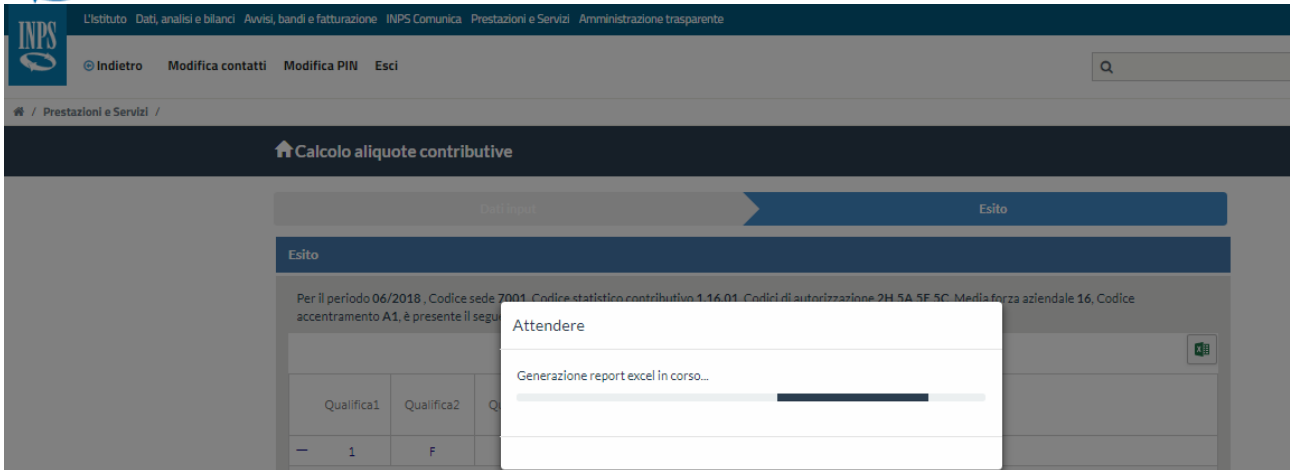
INPS

L'Istituto Dati, analisi e bilanci Avvisi, bandi e fatturazione INPS Comunica Prestazioni e Servizi Amministrazione trasparente

Indietro Modifica contatti Modifica PIN Esci

/ Prestazioni e Servizi /

Calcolo aliquote contributive

Dati input

Esito

Esito

Per il periodo 06/2018 , Codice sede 7001, Codice statistico contributivo 1.16.01, Codici di autorizzazione 2H 5A 5E 5C, Media forza aziendale 16, Codice accentramento A1, è presente il segu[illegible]

Attendere

Generazione report excel in corso...

| Qualifica1 | Qualifica2 | Q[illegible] |
|---|---|---|
| 1 | F | |